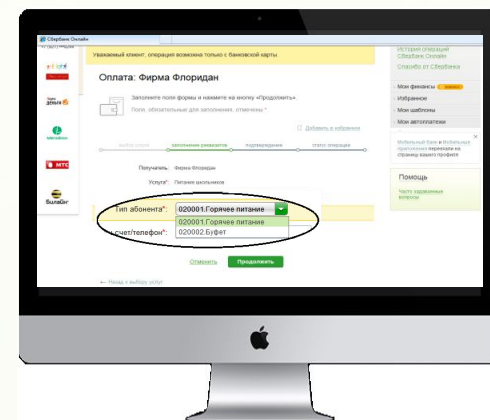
Сбербанк Онлайн

Уважаемый клиент, операция возможна только с банковской карты.

МТС

БиЛайн

Оплата: Фирма Флоридан

Заполните поля формы и нажмите на кнопку «Продолжить».

Поля, обязательные для заполнения, отмечены *

Добавить в избранное

выбор услуги

заполнение реквизитов

подтверждение

статус операции

Получатель: Фирма Флоридан

Услуга*: Питание школьников

Тип абонента*: 020001.Горячее питание

020001.Горячее питание

020002.Буфет

счет/телефон*:

Отменить

Продолжить

← Назад к выбору услуг

История операций Сбербанк Онлайн

Спасибо от Сбербанка

Мои финансы

Избранное

Мои шаблоны

Мои автоплатежи

Помощь

Часто задаваемые вопросы